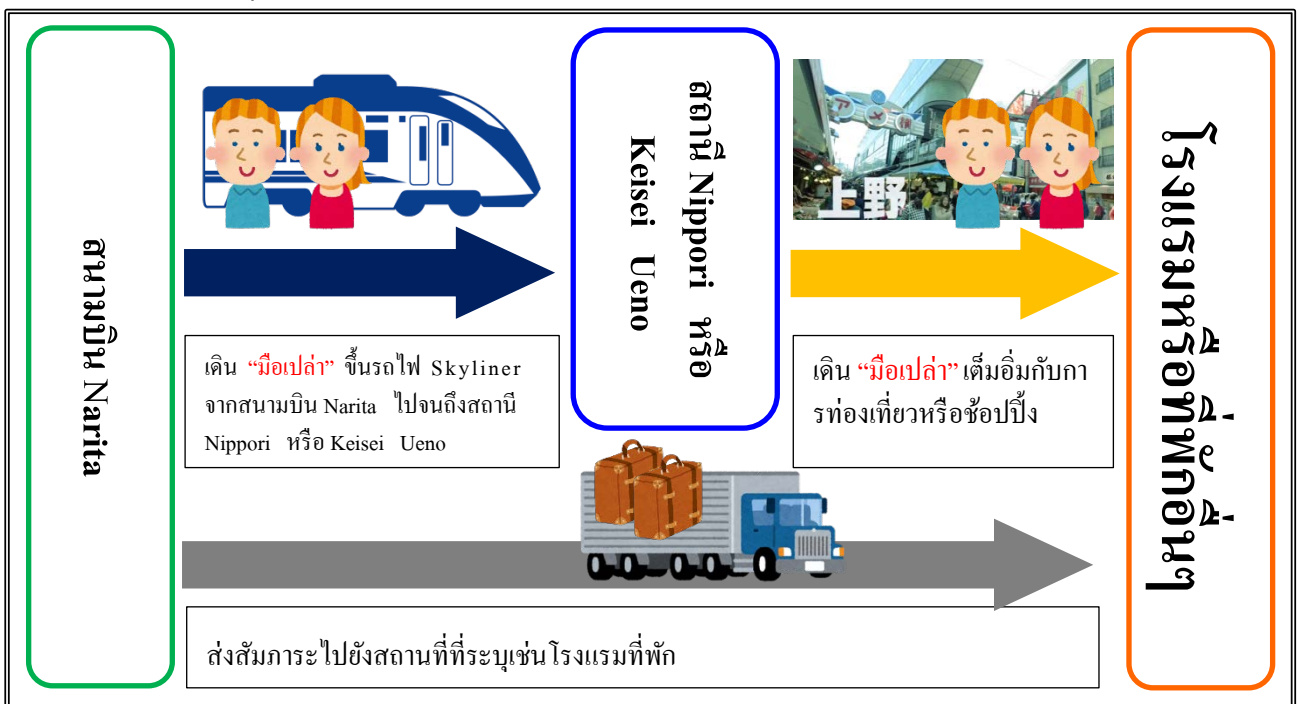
สนามบิน Narita

เดิน “มือเปล่า” ขึ้นรถไฟ Skyliner จากสนามบิน Narita ไปจนถึงสถานี Nippori หรือ Keisei Ueno

สถานี Nippori หรือ Keisei Ueno

上野

เดิน “มือเปล่า” เต็มอิ่มกับการท่องเที่ยวหรือช้อปปิ้ง

ส่งสัมภาระไปยังสถานที่ที่ระบุเช่นโรงแรมที่พัก

โรงแรมหรือที่พักอื่นๆ